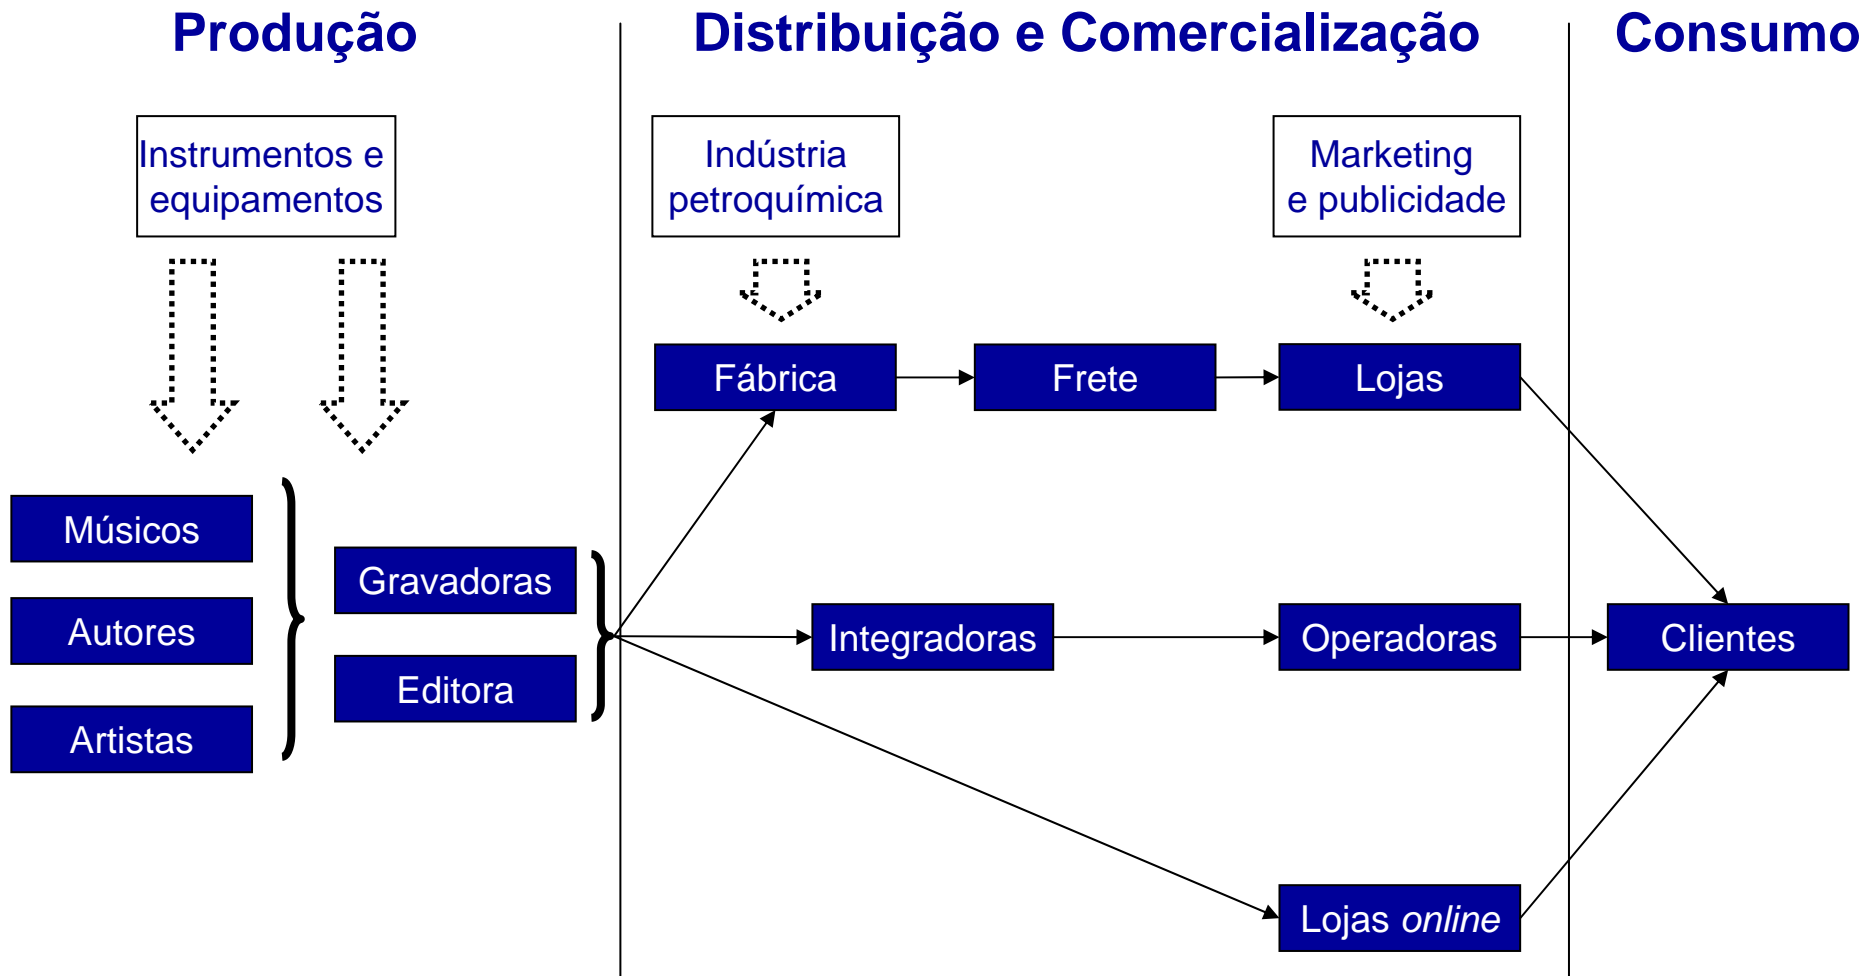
Produção

Distribuição e Comercialização

Consumo

Instrumentos e equipamentos

Indústria petroquímica

Marketing e publicidade

Fábrica

Frete

Lojas

Músicos

Autores

Artistas

Gravadoras

Editora

Integradoras

Operadoras

Clientes

Lojas *online*